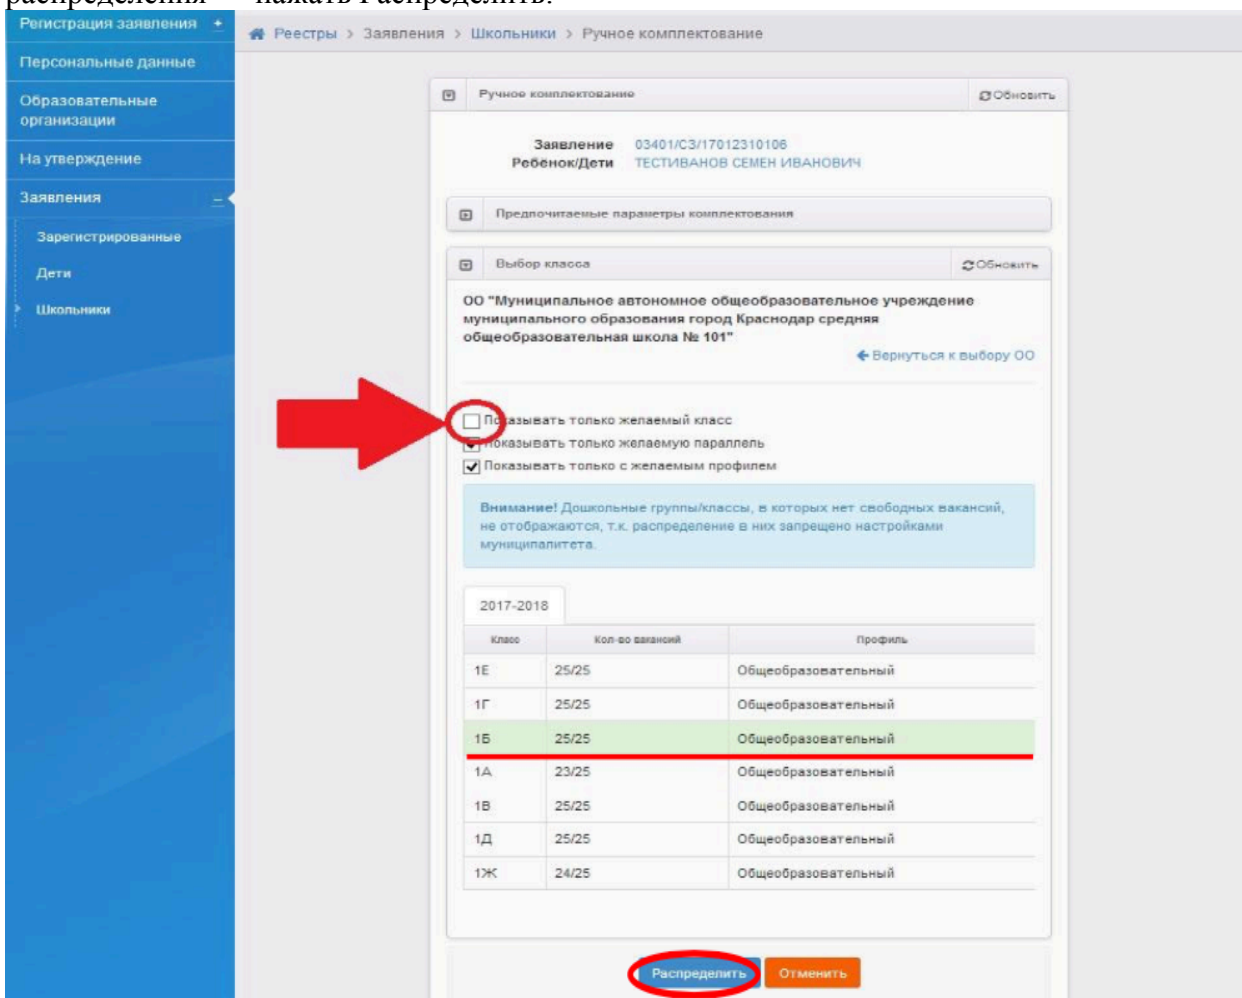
распределения — нажать Распределить.

Регистрация заявления +
Персональные данные
Образовательные организации
На утверждение
Заявления –
Зарегистрированные
Дети
Школьники

Реестры > Заявления > Школьники > Ручное комплектование

Ручное комплектование
Обновить

Заявление 03401/СЗ/17012310106
Ребенок/Дети ТЕСТИВАНОВ СЕМЕН ИВАНОВИЧ

Предпочитаемые параметры комплектования

Выбор класса
Обновить

ОО "Муниципальное автономное общеобразовательное учреждение муниципального образования город Краснодар средняя общеобразовательная школа № 101"

Вернуться к выбору ОО

Показывать только желаемый класс
Показывать только желаемую параллель
Показывать только с желаемым профилем

Внимание! Дошкольные группы/классы, в которых нет свободных вакансий, не отображаются, т.к. распределение в них запрещено настройками муниципалитета.

2017-2018

| Класс | Кол-во вакансий | Профиль |
|---|---|---|
| 1Е | 25/25 | Общеобразовательный |
| 1Г | 25/25 | Общеобразовательный |
| 1Б | 25/25 | Общеобразовательный |
| 1А | 23/25 | Общеобразовательный |
| 1В | 25/25 | Общеобразовательный |
| 1Д | 25/25 | Общеобразовательный |
| 1Ж | 24/25 | Общеобразовательный |

Распределить
Отменить